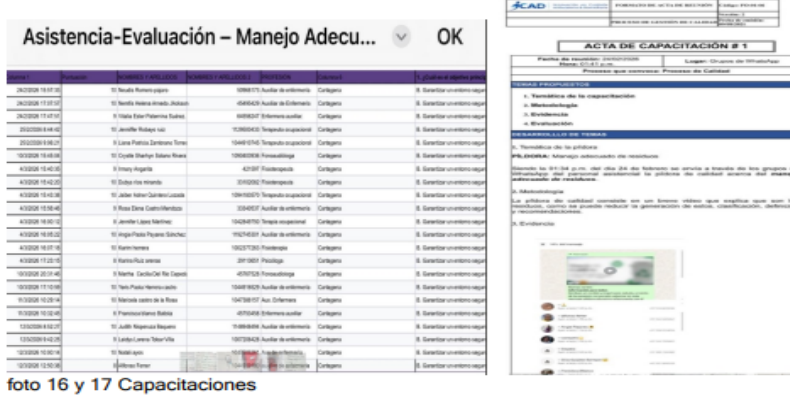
Asistencia-Evaluación – Manejo Adecu...

OK

| Marca t | Puntuación | NOMBRES Y APELLIDOS | NOMBRES Y APELLIDOS 2 | PROFESION | Ciudad | 1. ¿Cuál es el objetivo princi |
|---|---|---|---|---|---|---|
| 24/2/2020 15:57:30 | 10 | Neudis Romero pajaro | 1099815 | Auxiliar de enfermería | Cartagena | B. Garantizar un entorno segur |
| 24/2/2020 17:37:37 | 10 | Nerelis Helena Arnedo Jackson | 4545429 | Auxiliar de Enfermeria | Cartagena | B. Garantizar un entorno segur |
| 24/2/2020 17:47:51 | 8 | Vialia Ester Palomino Suárez | 6459247 | Enfermera auxiliar | Cartagena | B. Garantizar un entorno segur |
| 25/2/2020 8:46:42 | 10 | Jennifer Robayo ruiz | 1125834 | Terapeuta ocupacional | Cartagena | B. Garantizar un entorno segur |
| 25/2/2020 8:56:21 | 10 | Liana Patricia Zambrano Torres | 1044815 | Terapeuta ocupacional | Cartagena | B. Garantizar un entorno segur |
| 3/3/2020 15:45:08 | 10 | Crystle Sherlyn Solano Rivera | 1090439 | Fonoaudiologa | Cartagena | B. Garantizar un entorno segur |
| 4/3/2020 15:42:35 | 10 | Innory Argarita | 421097 | Fisioterapeuta | Cartagena | B. Garantizar un entorno segur |
| 4/3/2020 15:42:20 | 10 | Dubys rios miranda | 3310292 | Fisioterapeuta | Cartagena | B. Garantizar un entorno segur |
| 4/3/2020 15:43:26 | 10 | Jaider Adriel Quintero Lozada | 1091105 | Terapeuta ocupacional | Cartagena | B. Garantizar un entorno segur |
| 4/3/2020 15:58:46 | 10 | Rosa Elena Castro Mendoza | 3334537 | Auxiliar de enfermería | Cartagena | B. Garantizar un entorno segur |
| 4/3/2020 16:00:12 | 10 | Jennifer López Martínez | 1042847 | Terapia ocupacional | Cartagena | B. Garantizar un entorno segur |
| 4/3/2020 16:05:22 | 10 | Angie Paola Payares Sánchez | 1192145 | Auxiliar de enfermería | Cartagena | B. Garantizar un entorno segur |
| 4/3/2020 16:07:16 | 10 | Karim herrera | 1052377 | Fisioterapia | Cartagena | B. Garantizar un entorno segur |
| 4/3/2020 17:23:15 | 10 | Karina Ruiz arenas | 2913651 | Psicóloga | Cartagena | B. Garantizar un entorno segur |
| 10/3/2020 20:31:46 | 10 | Martha Cecilia Del Rio Caporal | 4576752 | Fonoaudiologa | Cartagena | B. Garantizar un entorno segur |
| 11/3/2020 17:10:06 | 10 | Yeris Paola Herrera castro | 1044816 | Auxiliar de enfermería | Cartagena | B. Garantizar un entorno segur |
| 11/3/2020 10:29:14 | 10 | Marisela castro de la Rosa | 1047395 | Aux. Enfermera | Cartagena | B. Garantizar un entorno segur |
| 11/3/2020 10:32:45 | 8 | Francisca blanco Batista | 4570345 | Enfermera auxiliar | Cartagena | B. Garantizar un entorno segur |
| 12/3/2020 8:52:37 | 10 | Judith Mapenaza Bequero | 1149494 | Auxiliar de enfermería | Cartagena | B. Garantizar un entorno segur |
| 12/3/2020 9:42:29 | 10 | Leidys Lorena Tobar Villa | 1067239 | Auxiliar de enfermería | Cartagena | B. Garantizar un entorno segur |
| 12/3/2020 10:00:14 | 10 | Nobil ayos | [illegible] | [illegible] | Cartagena | B. Garantizar un entorno segur |
| 12/3/2020 12:50:06 | 8 | Afonso Ferrer | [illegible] | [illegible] | Cartagena | B. Garantizar un entorno segur |

foto 16 y 17 Capacitaciones

CAD

FORMATO DE ACTA DE REUNIÓN

ACTA DE CAPACITACIÓN # 1

Fecha de reunión: 24/02/2020 Hora: 01:47 p.m. Lugar: Grupo de WhatsApp

Proceso que convoca: Proceso de Calidad

TEMAS PROPUESTOS
1. Temática de la capacitación
2. Metodología
3. Evidencia
4. Evaluación

DESARROLLO DE TEMAS
1. Temática de la píldora
PÍLDORA: Manejo adecuado de residuos

Siendo la 01:34 p.m. del día 24 de febrero se envía a través de los grupos de WhatsApp del personal asistencial la píldora de calidad acerca del manejo adecuado de residuos.

2. Metodología
La píldora de calidad consiste en un breve video que explica que son los residuos, como se puede reducir la generación de estos, clasificación, definiciones y recomendaciones.

3. Evidencia